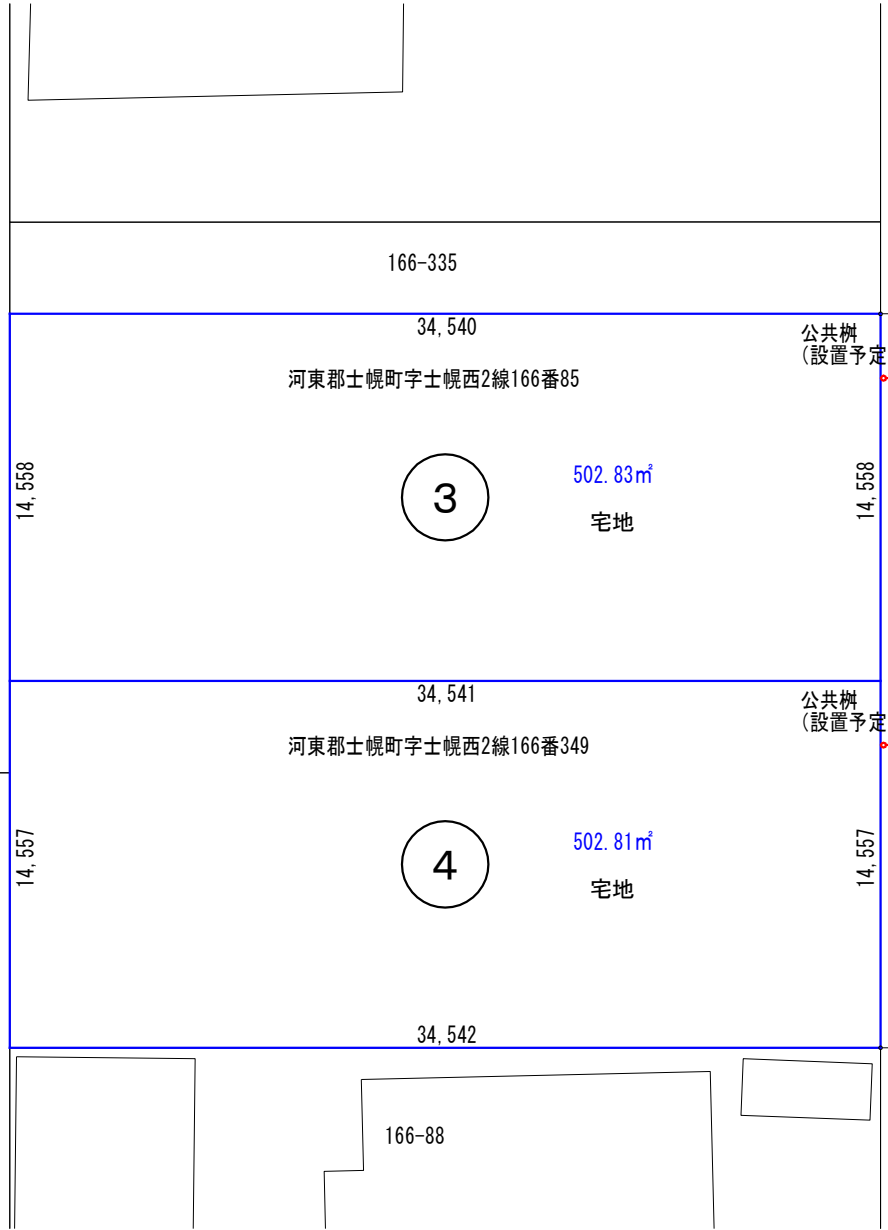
166-335

34,540

公共桝
(設置予定

河東郡士幌町字士幌西2線166番85

14,558

3

502.83㎡

宅地

14,558

34,541

公共桝
(設置予定

河東郡士幌町字士幌西2線166番349

14,557

4

502.81㎡

宅地

14,557

34,542

166-88